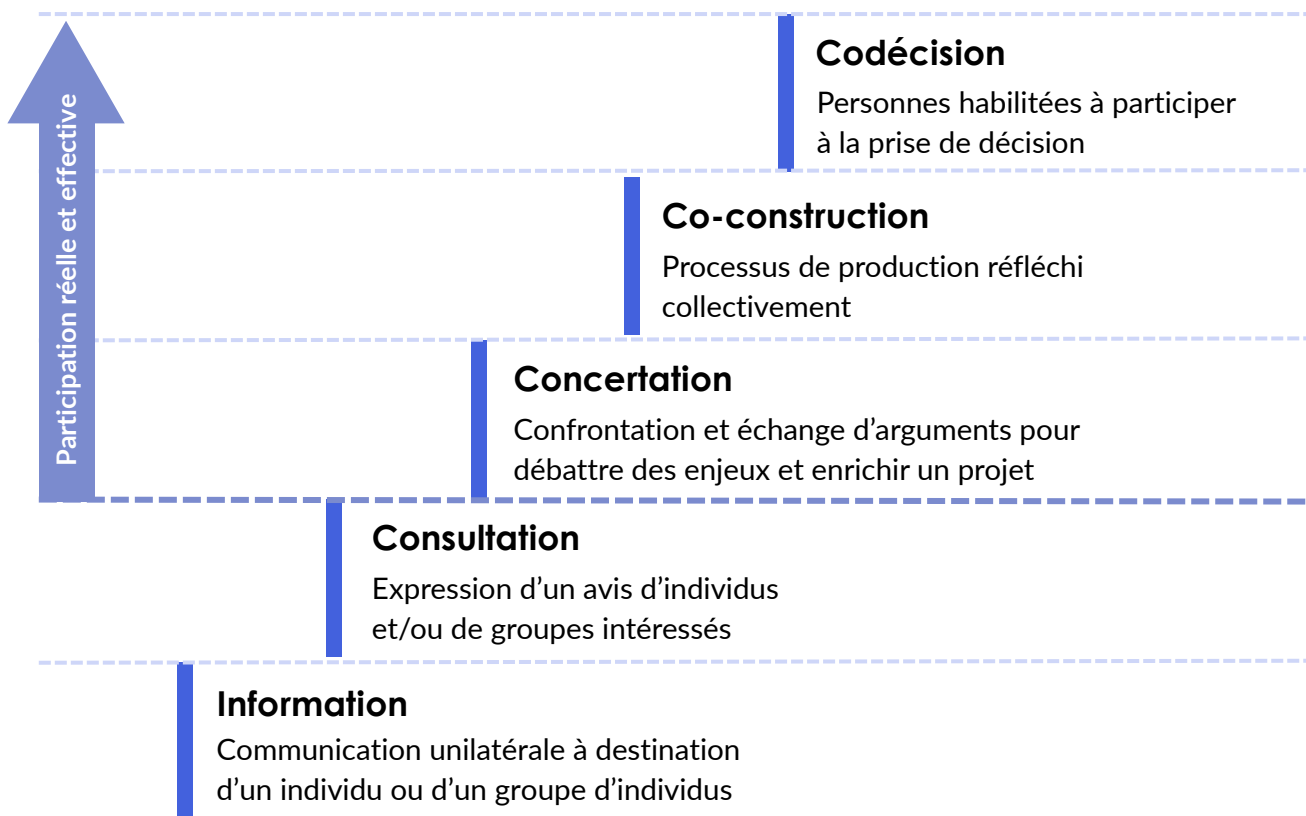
Participation réelle et effective

Codécision

Personnes habilitées à participer à la prise de décision

Co-construction

Processus de production réfléchi collectivement

Concertation

Confrontation et échange d'arguments pour débattre des enjeux et enrichir un projet

Consultation

Expression d'un avis d'individus et/ou de groupes intéressés

Information

Communication unilatérale à destination d'un individu ou d'un groupe d'individus